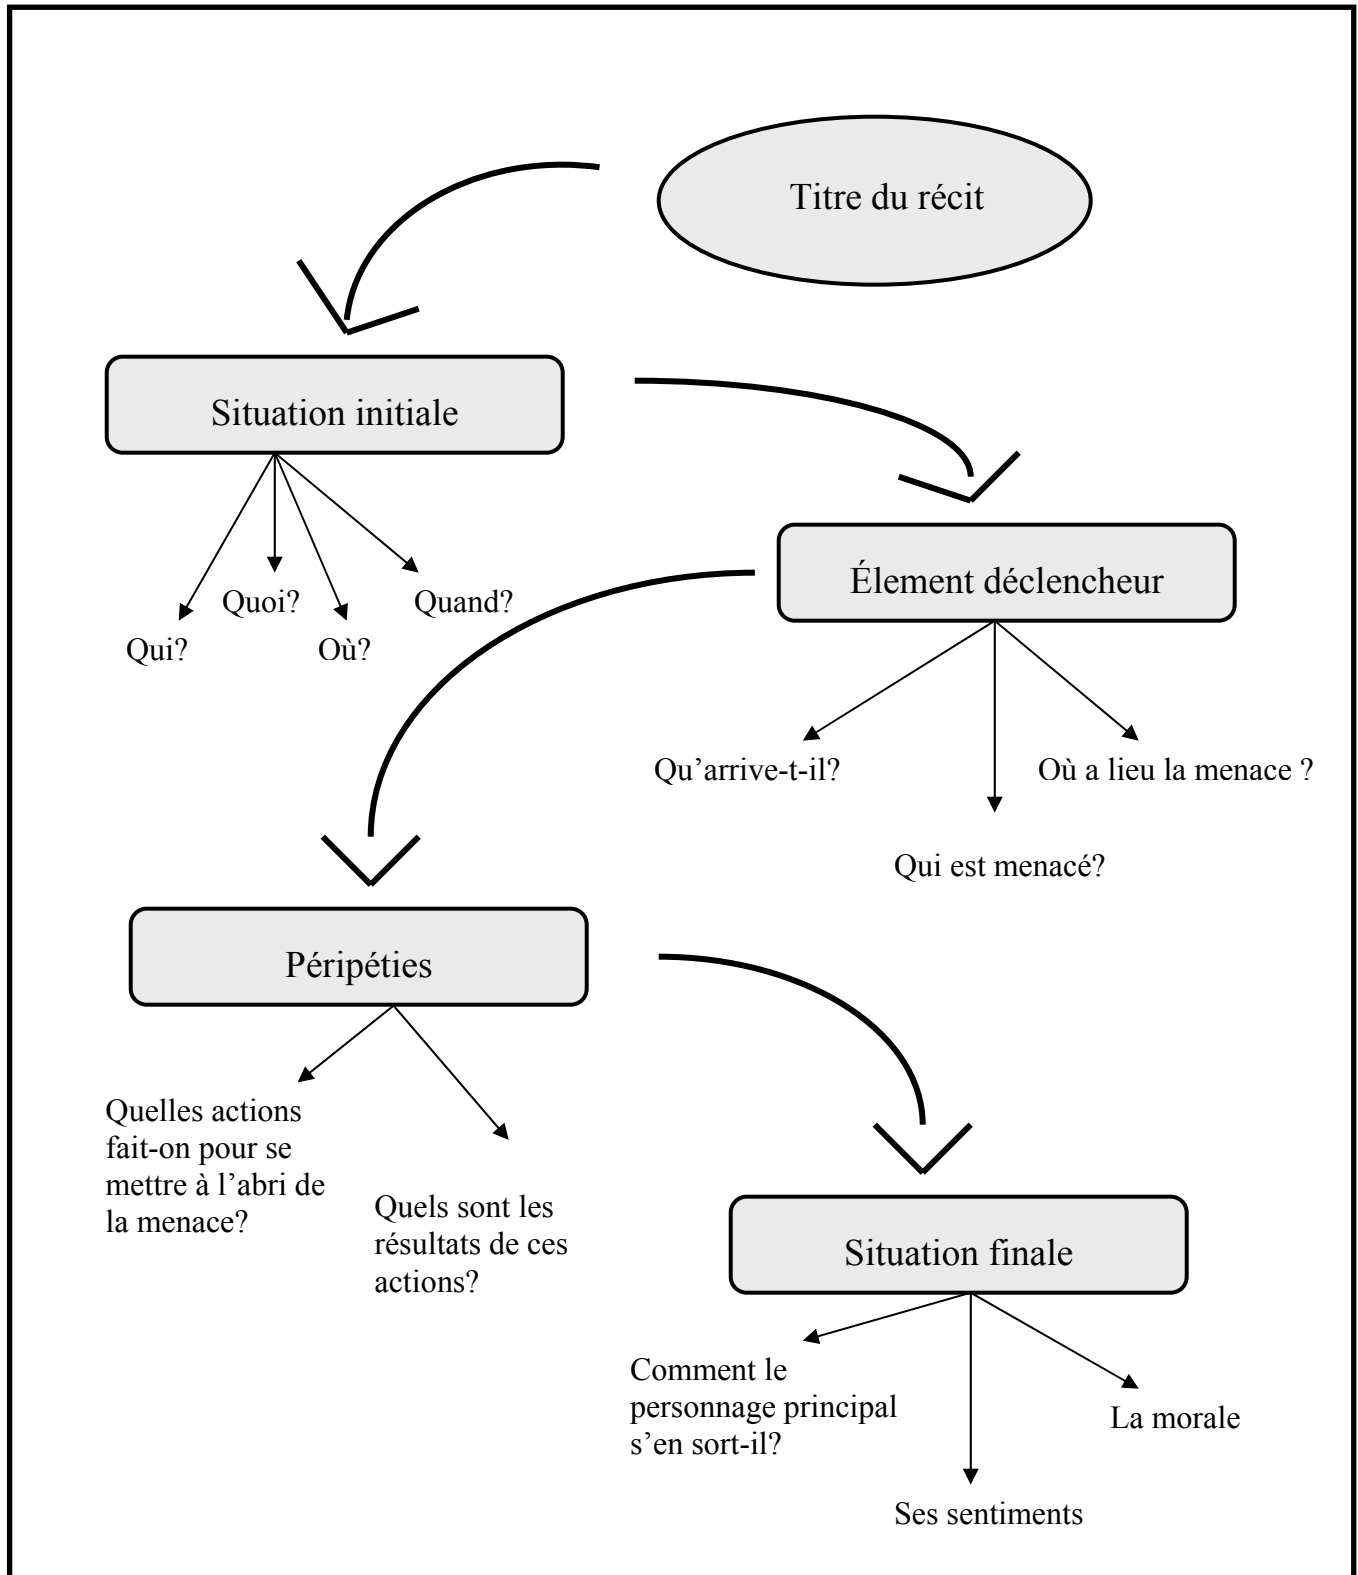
Titre du récit

Situation initiale

Quoi?

Quand?

Qui?

Où?

Élement déclencheur

Qu'arrive-t-il?

Où a lieu la menace ?

Qui est menacé?

Péripéties

Quelles actions fait-on pour se mettre à l'abri de la menace?

Quels sont les résultats de ces actions?

Situation finale

Comment le personnage principal s'en sort-il?

La morale

Ses sentiments